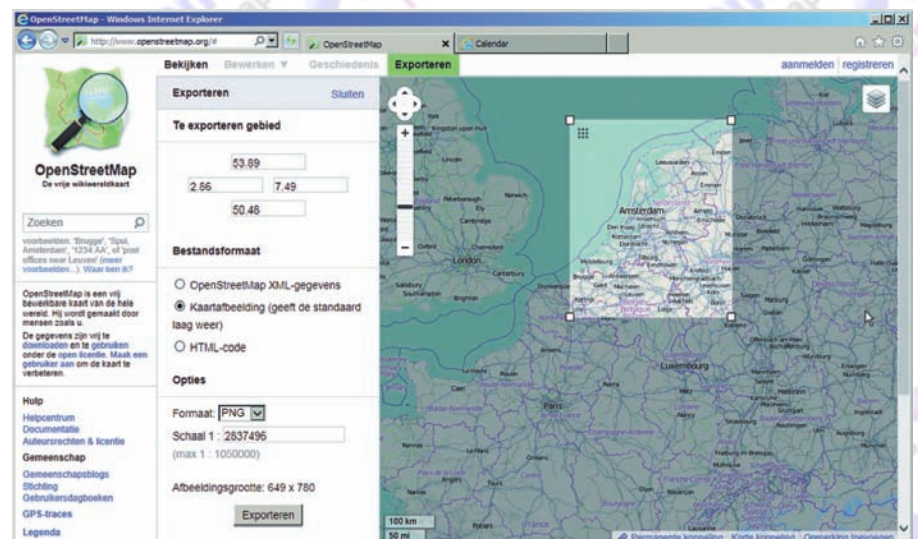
OpenStreetMap - Windows Internet Explorer

http://www.openstreetmap.org/#

OpenStreetMap

Calendar

Bekijken Bewerken ▼ Geschiedenis Exporteren

aanmelden registreren

OpenStreetMap
De vrije wikiwereldkaart

Zoeken

voorbeelden: 'Brugge', 'Spui, Amsterdam', '1234 AA', of 'post offices near Leuven' (meer voorbeelden...) Waar ben ik?

OpenStreetMap is een vrij bewerkbare kaart van de hele wereld. Hij wordt gemaakt door mensen zoals u.

De gegevens zijn vrij te downloaden en te gebruiken onder de open licentie. Maak een gebruiker aan om de kaart te verbeteren.

Hulp
Helpcentrum
Documentatie
Auteursrechten & licentie

Gemeenschap
Gemeenschapsblogs
Stichting
Gebruikersdagboeken

GPS-traces

Legenda

Exporteren Sluiten

Te exporteren gebied

53.89
2.86 7.49
50.46

Bestandsformaat

OpenStreetMap XML-gegevens
Kaartafbeelding (geeft de standaard laag weer)
HTML-code

Opties

Formaat: PNG
Schaal 1 : 2837496
(max 1 : 1050000)

Afbeeldingsgrootte: 649 x 780

Exporteren

London
Amsterdam
Paris
Luxembourg

100 km
50 mi

Permanente koppeling Korte koppeling Opmerking toevoegen